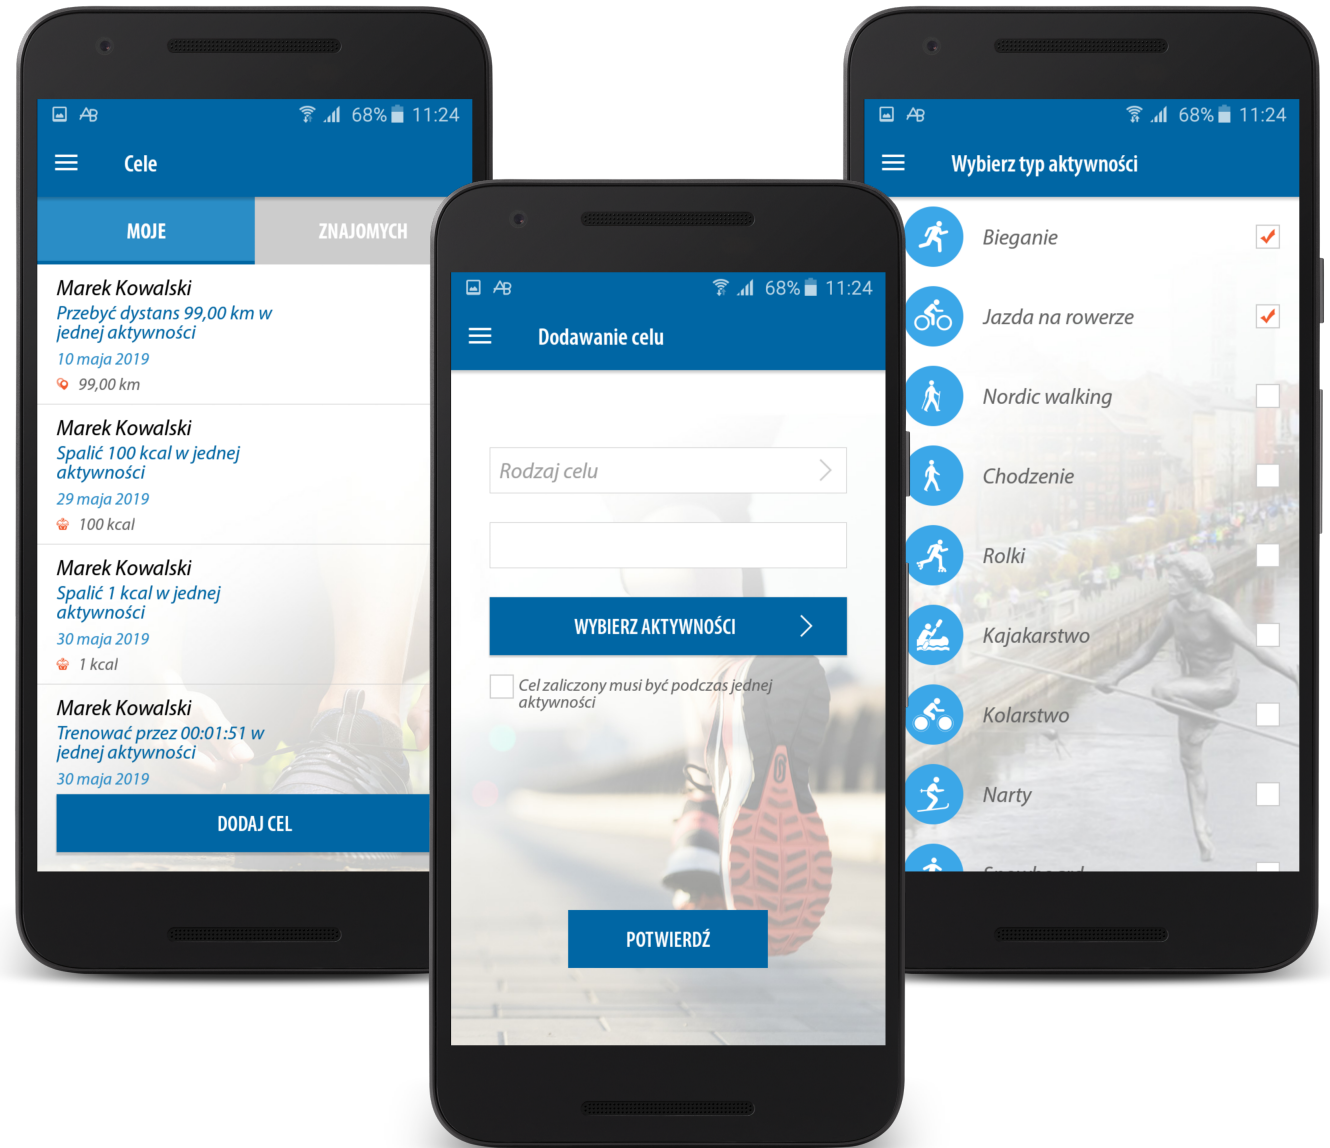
68% 11:24

Cele

MOJE

ZNAJOMYCH

Marek Kowalski
Przebyć dystans 99,00 km w jednej aktywności
10 maja 2019
99,00 km

Marek Kowalski
Spalić 100 kcal w jednej aktywności
29 maja 2019
100 kcal

Marek Kowalski
Spalić 1 kcal w jednej aktywności
30 maja 2019
1 kcal

Marek Kowalski
Trenować przez 00:01:51 w jednej aktywności
30 maja 2019

DODAJ CEL

68% 11:24

Dodawanie celu

Rodzaj celu

WYBIERZ AKTYWNOŚCI

Cel zaliczony musi być podczas jednej aktywności

POTWIERDŹ

68% 11:24

Wybierz typ aktywności

Bieganie

Jazda na rowerze

Nordic walking

Chodzenie

Rolki

Kajakarstwo

Kolarstwo

Narty

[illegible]